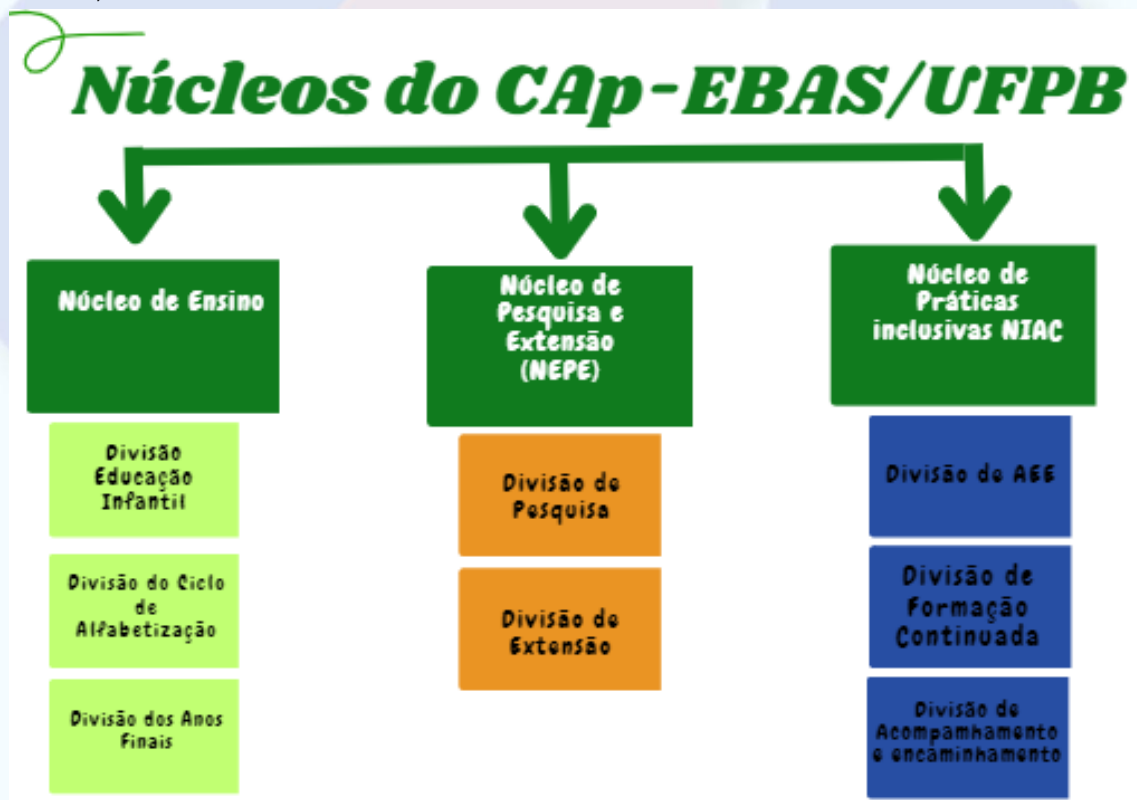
Núcleos do CAp-EBAS/UFPB

Núcleo de Ensino

Divisão Educação Infantil

Divisão do Ciclo de Alfabetização

Divisão dos Anos Finais

Núcleo de Pesquisa e Extensão (NEPE)

Divisão de Pesquisa

Divisão de Extensão

Núcleo de Práticas inclusivas NIAC

Divisão de AEE

Divisão de Formação Continuada

Divisão de Acompanhamento e encaminhamento